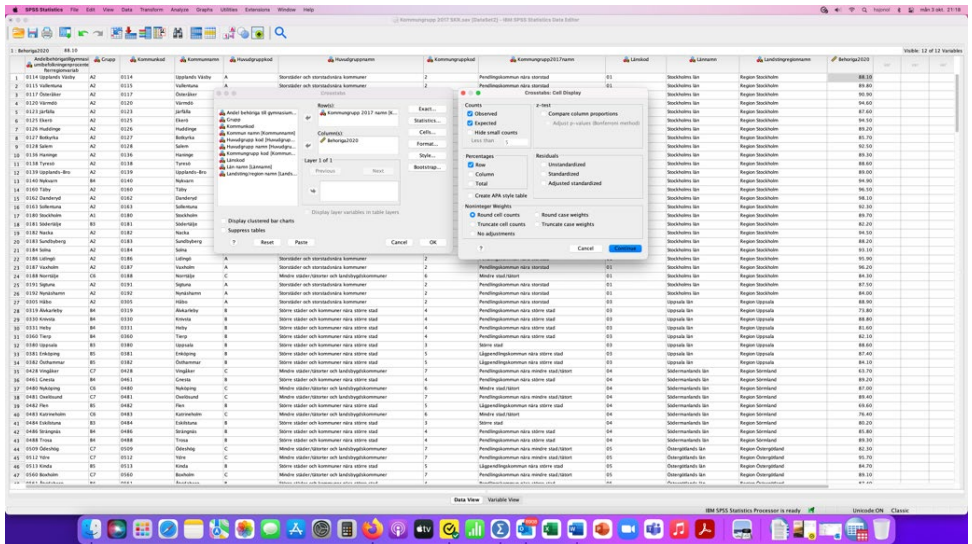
SPSS Statistics File Edit View Data Transform Analyze Graphs Utilities Extensions Window Help

Kommungrupp 2017 BEH.sav [DataSet2] – IBM SPSS Statistics Data Editor

1 : Behoriga2020 88.10

Visible: 12 of 12 Variables

| | Andel behöriga till gymnasiet umbehörighetsprocent fornogenamral | Grupp | Kommunkod | Kommunnamn | Huvudgruppkod | Huvudgruppnamn | Kommungruppkod | Kommungrupp2017namn | Länskod | Länsnamn | Landstingregionnamn | Behoriga2020 |
|---|---|---|---|---|---|---|---|---|---|---|---|---|
| 1 | 0114 Upplands Väsby | A2 | 0114 | Upplands Väsby | A | Storstäder och storstadsnära kommuner | 2 | Pendlingskommun nära storstad | 01 | Stockholms län | Region Stockholm | 88.10 |
| 2 | 0115 Vallentuna | A2 | 0115 | Vallentuna | A | | 2 | | 01 | Stockholms län | Region Stockholm | 89.80 |
| 3 | 0117 Österåker | A2 | 0117 | Österåker | A | | 2 | | 01 | Stockholms län | Region Stockholm | 90.90 |
| 4 | 0120 Värmdö | A2 | 0120 | Värmdö | A | | 2 | | 01 | Stockholms län | Region Stockholm | 94.60 |
| 5 | 0123 Järfälla | A2 | 0123 | Järfälla | A | | 2 | | 01 | Stockholms län | Region Stockholm | 87.60 |
| 6 | 0125 Ekerö | A2 | 0125 | Ekerö | A | | 2 | | 01 | Stockholms län | Region Stockholm | 94.50 |
| 7 | 0126 Huddinge | A2 | 0126 | Huddinge | A | | 2 | | 01 | Stockholms län | Region Stockholm | 89.20 |
| 8 | 0127 Botkyrka | A2 | 0127 | Botkyrka | A | | 2 | | 01 | Stockholms län | Region Stockholm | 85.70 |
| 9 | 0128 Salem | A2 | 0128 | Salem | A | | 2 | | 01 | Stockholms län | Region Stockholm | 92.50 |
| 10 | 0136 Haninge | A2 | 0136 | Haninge | A | | 2 | | 01 | Stockholms län | Region Stockholm | 89.30 |
| 11 | 0138 Tyresö | A2 | 0138 | Tyresö | A | | 2 | | 01 | Stockholms län | Region Stockholm | 88.60 |
| 12 | 0139 Upplands-Bro | A2 | 0139 | Upplands-Bro | A | | 2 | | 01 | Stockholms län | Region Stockholm | 89.00 |
| 13 | 0140 Nykvarn | B4 | 0140 | Nykvarn | B | | 4 | | 01 | Stockholms län | Region Stockholm | 94.90 |
| 14 | 0160 Täby | A2 | 0160 | Täby | A | | 2 | | 01 | Stockholms län | Region Stockholm | 96.50 |
| 15 | 0162 Danderyd | A2 | 0162 | Danderyd | A | | 2 | | 01 | Stockholms län | Region Stockholm | 98.10 |
| 16 | 0163 Sollentuna | A2 | 0163 | Sollentuna | A | | 2 | | 01 | Stockholms län | Region Stockholm | 92.30 |
| 17 | 0180 Stockholm | A1 | 0180 | Stockholm | A | | 1 | | 01 | Stockholms län | Region Stockholm | 89.70 |
| 18 | 0181 Södertälje | B3 | 0181 | Södertälje | B | | 3 | | 01 | Stockholms län | Region Stockholm | 82.20 |
| 19 | 0182 Nacka | A2 | 0182 | Nacka | A | | 2 | | 01 | Stockholms län | Region Stockholm | 94.50 |
| 20 | 0183 Sundbyberg | A2 | 0183 | Sundbyberg | A | | 2 | | 01 | Stockholms län | Region Stockholm | 88.20 |
| 21 | 0184 Solna | A2 | 0184 | Solna | A | | 2 | | 01 | Stockholms län | Region Stockholm | 93.10 |
| 22 | 0186 Lidingö | A2 | 0186 | Lidingö | A | Storstäder och storstadsnära kommuner | 2 | Pendlingskommun nära storstad | 01 | Stockholms län | Region Stockholm | 95.90 |
| 23 | 0187 Vaxholm | A2 | 0187 | Vaxholm | A | Storstäder och storstadsnära kommuner | 2 | Pendlingskommun nära storstad | 01 | Stockholms län | Region Stockholm | 96.20 |
| 24 | 0188 Norrtälje | C6 | 0188 | Norrtälje | C | Mindre städer/tätorter och landsbygdskommuner | 6 | Mindre stad/tätort | 01 | Stockholms län | Region Stockholm | 84.30 |
| 25 | 0191 Sigtuna | A2 | 0191 | Sigtuna | A | Storstäder och storstadsnära kommuner | 2 | Pendlingskommun nära storstad | 01 | Stockholms län | Region Stockholm | 87.50 |
| 26 | 0192 Nynäshamn | A2 | 0192 | Nynäshamn | A | Storstäder och storstadsnära kommuner | 2 | Pendlingskommun nära storstad | 01 | Stockholms län | Region Stockholm | 84.00 |
| 27 | 0305 Håbo | A2 | 0305 | Håbo | A | Storstäder och storstadsnära kommuner | 2 | Pendlingskommun nära storstad | 03 | Uppsala län | Region Uppsala | 88.90 |
| 28 | 0319 Älvkarleby | B4 | 0319 | Älvkarleby | B | Större städer och kommuner nära större stad | 4 | Pendlingskommun nära större stad | 03 | Uppsala län | Region Uppsala | 73.80 |
| 29 | 0330 Knivsta | B4 | 0330 | Knivsta | B | Större städer och kommuner nära större stad | 4 | Pendlingskommun nära större stad | 03 | Uppsala län | Region Uppsala | 88.80 |
| 30 | 0331 Heby | B4 | 0331 | Heby | B | Större städer och kommuner nära större stad | 4 | Pendlingskommun nära större stad | 03 | Uppsala län | Region Uppsala | 81.60 |
| 31 | 0360 Tierp | B4 | 0360 | Tierp | B | Större städer och kommuner nära större stad | 4 | Pendlingskommun nära större stad | 03 | Uppsala län | Region Uppsala | 82.10 |
| 32 | 0380 Uppsala | B3 | 0380 | Uppsala | B | Större städer och kommuner nära större stad | 3 | Större stad | 03 | Uppsala län | Region Uppsala | 88.60 |
| 33 | 0381 Enköping | B5 | 0381 | Enköping | B | Större städer och kommuner nära större stad | 5 | Lågpendlingskommun nära större stad | 03 | Uppsala län | Region Uppsala | 87.40 |
| 34 | 0382 Östhammar | B5 | 0382 | Östhammar | B | Större städer och kommuner nära större stad | 5 | Lågpendlingskommun nära större stad | 03 | Uppsala län | Region Uppsala | 84.10 |
| 35 | 0428 Vingåker | C7 | 0428 | Vingåker | C | Mindre städer/tätorter och landsbygdskommuner | 7 | Pendlingskommun nära mindre stad/tätort | 04 | Södermanlands län | Region Sörmland | 63.70 |
| 36 | 0461 Gnesta | B4 | 0461 | Gnesta | B | Större städer och kommuner nära större stad | 4 | Pendlingskommun nära större stad | 04 | Södermanlands län | Region Sörmland | 89.20 |
| 37 | 0480 Nyköping | C6 | 0480 | Nyköping | C | Mindre städer/tätorter och landsbygdskommuner | 6 | Mindre stad/tätort | 04 | Södermanlands län | Region Sörmland | 87.00 |
| 38 | 0481 Oxelösund | C7 | 0481 | Oxelösund | C | Mindre städer/tätorter och landsbygdskommuner | 7 | Pendlingskommun nära mindre stad/tätort | 04 | Södermanlands län | Region Sörmland | 69.40 |
| 39 | 0482 Flen | B5 | 0482 | Flen | B | Större städer och kommuner nära större stad | 5 | Lågpendlingskommun nära större stad | 04 | Södermanlands län | Region Sörmland | 69.60 |
| 40 | 0483 Katrineholm | C6 | 0483 | Katrineholm | C | Mindre städer/tätorter och landsbygdskommuner | 6 | Mindre stad/tätort | 04 | Södermanlands län | Region Sörmland | 76.40 |
| 41 | 0484 Eskilstuna | B3 | 0484 | Eskilstuna | B | Större städer och kommuner nära större stad | 3 | Större stad | 04 | Södermanlands län | Region Sörmland | 80.20 |
| 42 | 0486 Strängnäs | B4 | 0486 | Strängnäs | B | Större städer och kommuner nära större stad | 4 | Pendlingskommun nära större stad | 04 | Södermanlands län | Region Sörmland | 85.80 |
| 43 | 0488 Trosa | B4 | 0488 | Trosa | B | Större städer och kommuner nära större stad | 4 | Pendlingskommun nära större stad | 04 | Södermanlands län | Region Sörmland | 89.30 |
| 44 | 0509 Ödeshög | C7 | 0509 | Ödeshög | C | Mindre städer/tätorter och landsbygdskommuner | 7 | Pendlingskommun nära mindre stad/tätort | 05 | Östergötlands län | Region Östergötland | 82.30 |
| 45 | 0512 Ydre | C7 | 0512 | Ydre | C | Mindre städer/tätorter och landsbygdskommuner | 7 | Pendlingskommun nära mindre stad/tätort | 05 | Östergötlands län | Region Östergötland | 95.70 |
| 46 | 0513 Kinda | B5 | 0513 | Kinda | B | Större städer och kommuner nära större stad | 5 | Lågpendlingskommun nära större stad | 05 | Östergötlands län | Region Östergötland | 84.70 |
| 47 | 0560 Boxholm | C7 | 0560 | Boxholm | C | Mindre städer/tätorter och landsbygdskommuner | 7 | Pendlingskommun nära mindre stad/tätort | 05 | Östergötlands län | Region Östergötland | 89.10 |

Crosstabs
Andel behöriga till gymnasium...
Grupp
Kommunkod
Kommun namn [Kommunnamn]
Huvudgrupp kod [Huvudgrupp...
Huvudgrupp namn [Huvudgru...
Kommungrupp kod [Kommun...
Länskod
Län namn [Länsnamn]
Landsting/region namn [Lands...
Row(s):
Kommungrupp 2017 namn [K...
Column(s):
Behoriga2020
Layer 1 of 1
Previous Next
Display layer variables in table layers
Exact...
Statistics...
Cells...
Format...
Style...
Bootstrap...
Display clustered bar charts
Suppress tables
? Reset Paste Cancel OK

Crosstabs: Cell Display
Counts
Observed
Expected
Hide small counts
Less than 5
z-test
Compare column proportions
Adjust p-values (Bonferroni method)
Percentages
Row
Column
Total
Create APA style table
Residuals
Unstandardized
Standardized
Adjusted standardized
Noninteger Weights
Round cell counts
Round case weights
Truncate cell counts
Truncate case weights
No adjustments
? Cancel Continue

Data View Variable View

IBM SPSS Statistics Processor is ready Unicode:ON Classic

mån 3 okt. 21:18